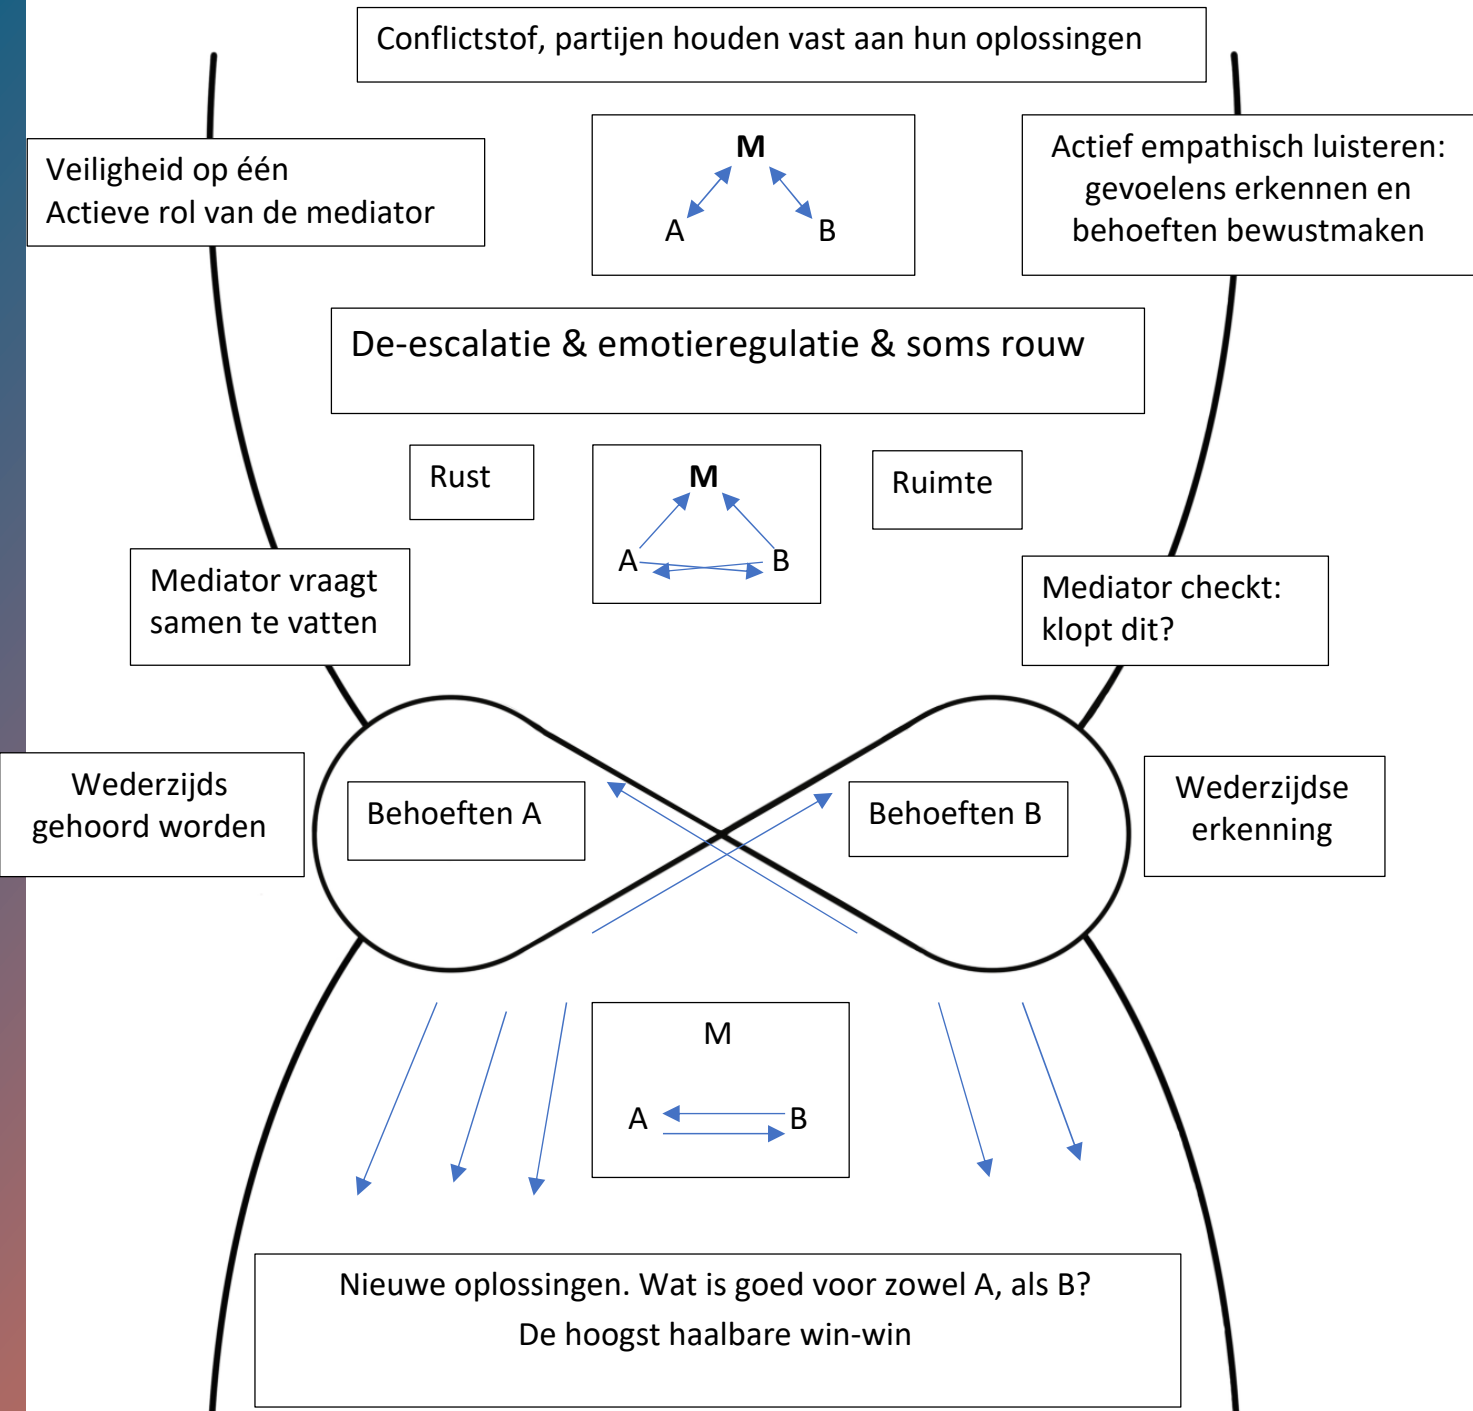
Conflictstof, partijen houden vast aan hun oplossingen

Veiligheid op één
Actieve rol van de mediator

M
A B

Actief empathisch luisteren: gevoelens erkennen en behoeften bewustmaken

De-escalatie & emotieregulatie & soms rouw

Rust

M
A B

Ruimte

Mediator vraagt samen te vatten

Mediator checkt: klopt dit?

Wederzijds gehoord worden

Behoeften A

Behoeften B

Wederzijdse erkenning

M
A B

Nieuwe oplossingen. Wat is goed voor zowel A, als B?
De hoogst haalbare win-win